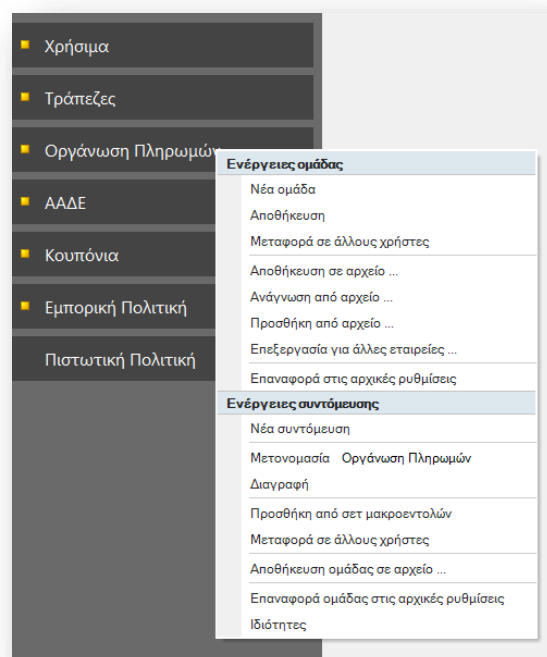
Χρήσιμα

Τράπεζες

Οργάνωση Πληρωμών

ΑΑΔΕ

Κουπόνια

Εμπορική Πολιτική

Πιστωτική Πολιτική

Ενέργειες ομάδας

Νέα ομάδα

Αποθήκευση

Μεταφορά σε άλλους χρήστες

Αποθήκευση σε αρχείο ...

Ανάγνωση από αρχείο ...

Προσθήκη από αρχείο ...

Επεξεργασία για άλλες εταιρείες ...

Επαναφορά στις αρχικές ρυθμίσεις

Ενέργειες συντόμευσης

Νέα συντόμευση

Μετονομασία Οργάνωση Πληρωμών

Διαγραφή

Προσθήκη από σετ μακροεντολών

Μεταφορά σε άλλους χρήστες

Αποθήκευση ομάδας σε αρχείο ...

Επαναφορά ομάδας στις αρχικές ρυθμίσεις

Ιδιότητες